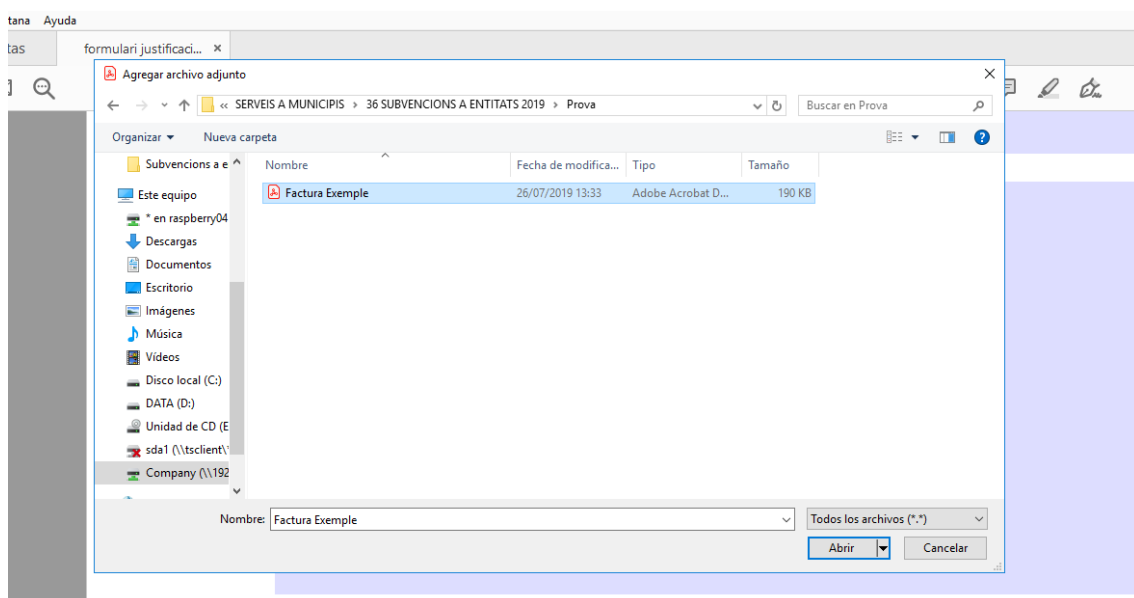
tana Ayuda

tas formulari justificaci... ×

Agregar archivo adjunto

« SERVEIS A MUNICIPIS › 36 SUBVENCIONS A ENTITATS 2019 › Prova

Buscar en Prova

Organizar ▾ Nueva carpeta

Subvencions a e
Este equipo
* en raspberry04
Descargas
Documentos
Escritorio
Imágenes
Música
Vídeos
Disco local (C:)
DATA (D:)
Unidad de CD (E
sda1 (\\tsclient\
Company (\\192

| Nombre | Fecha de modifica... | Tipo | Tamaño |
|---|---|---|---|
| Factura Exemple | 26/07/2019 13:33 | Adobe Acrobat D... | 190 KB |

Nombre: Factura Exemple

Todos los archivos (*.*)

Abrir Cancelar